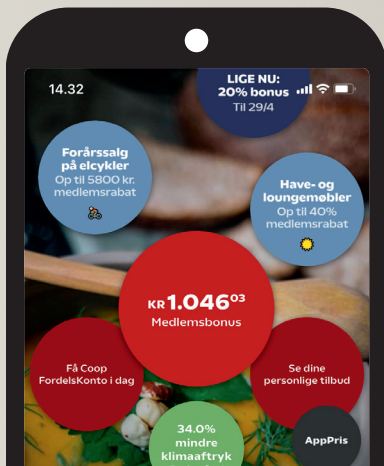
14.32

LIGE NU: 20% bonus Til 29/4

Forårssalg på elcykler Op til 5800 kr. medlemsrabat

Have- og loungemøbler Op til 40% medlemsrabat

KR 1.046$^{03}$ Medlemsbonus

Få Coop FordelsKonto i dag

Se dine personlige tilbud

34.0% mindre klimaaftryk

AppPris